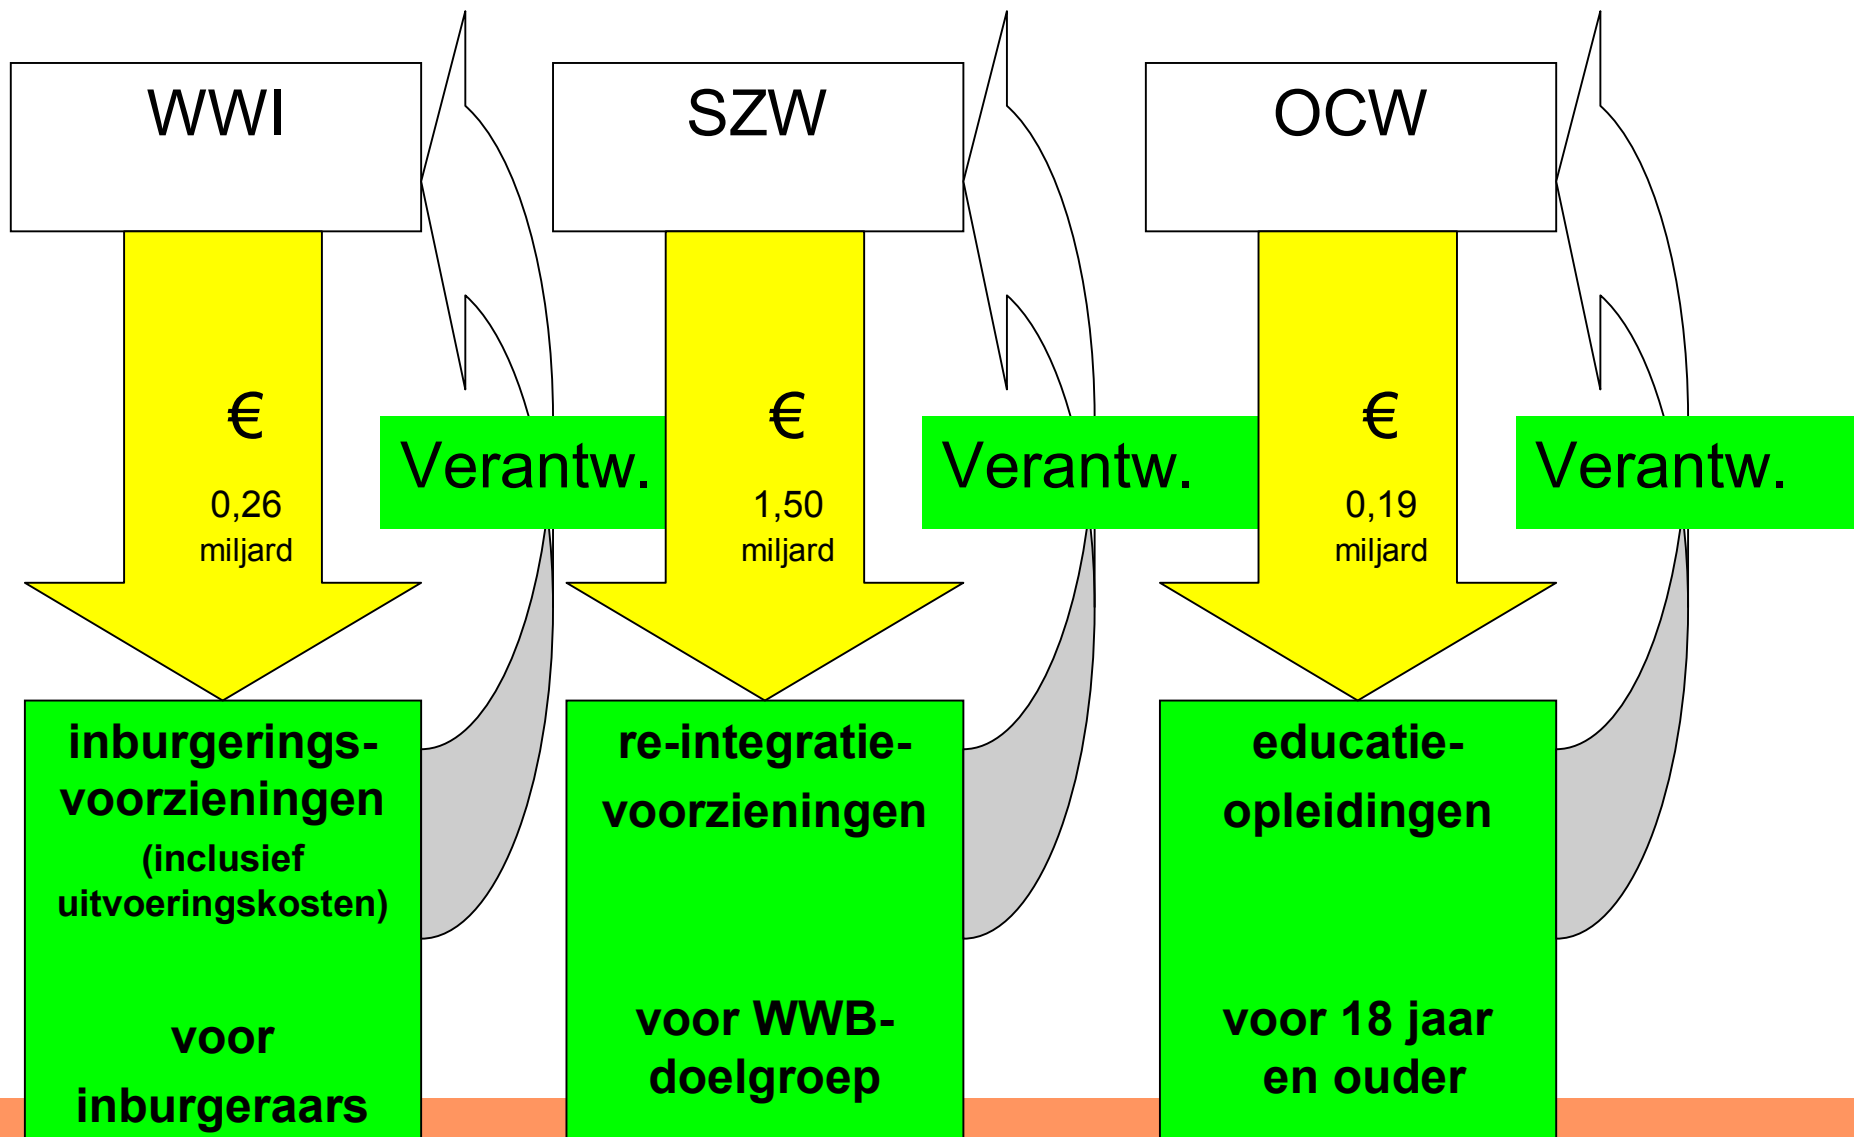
WWI

€

0,26 miljard

Verantw.

inburgeringsvoorzieningen (inclusief uitvoeringskosten)

voor inburgeraars

SZW

€

1,50 miljard

Verantw.

re-integratievoorzieningen

voor WWB-doelgroep

OCW

€

0,19 miljard

Verantw.

educatieopleidingen

voor 18 jaar en ouder